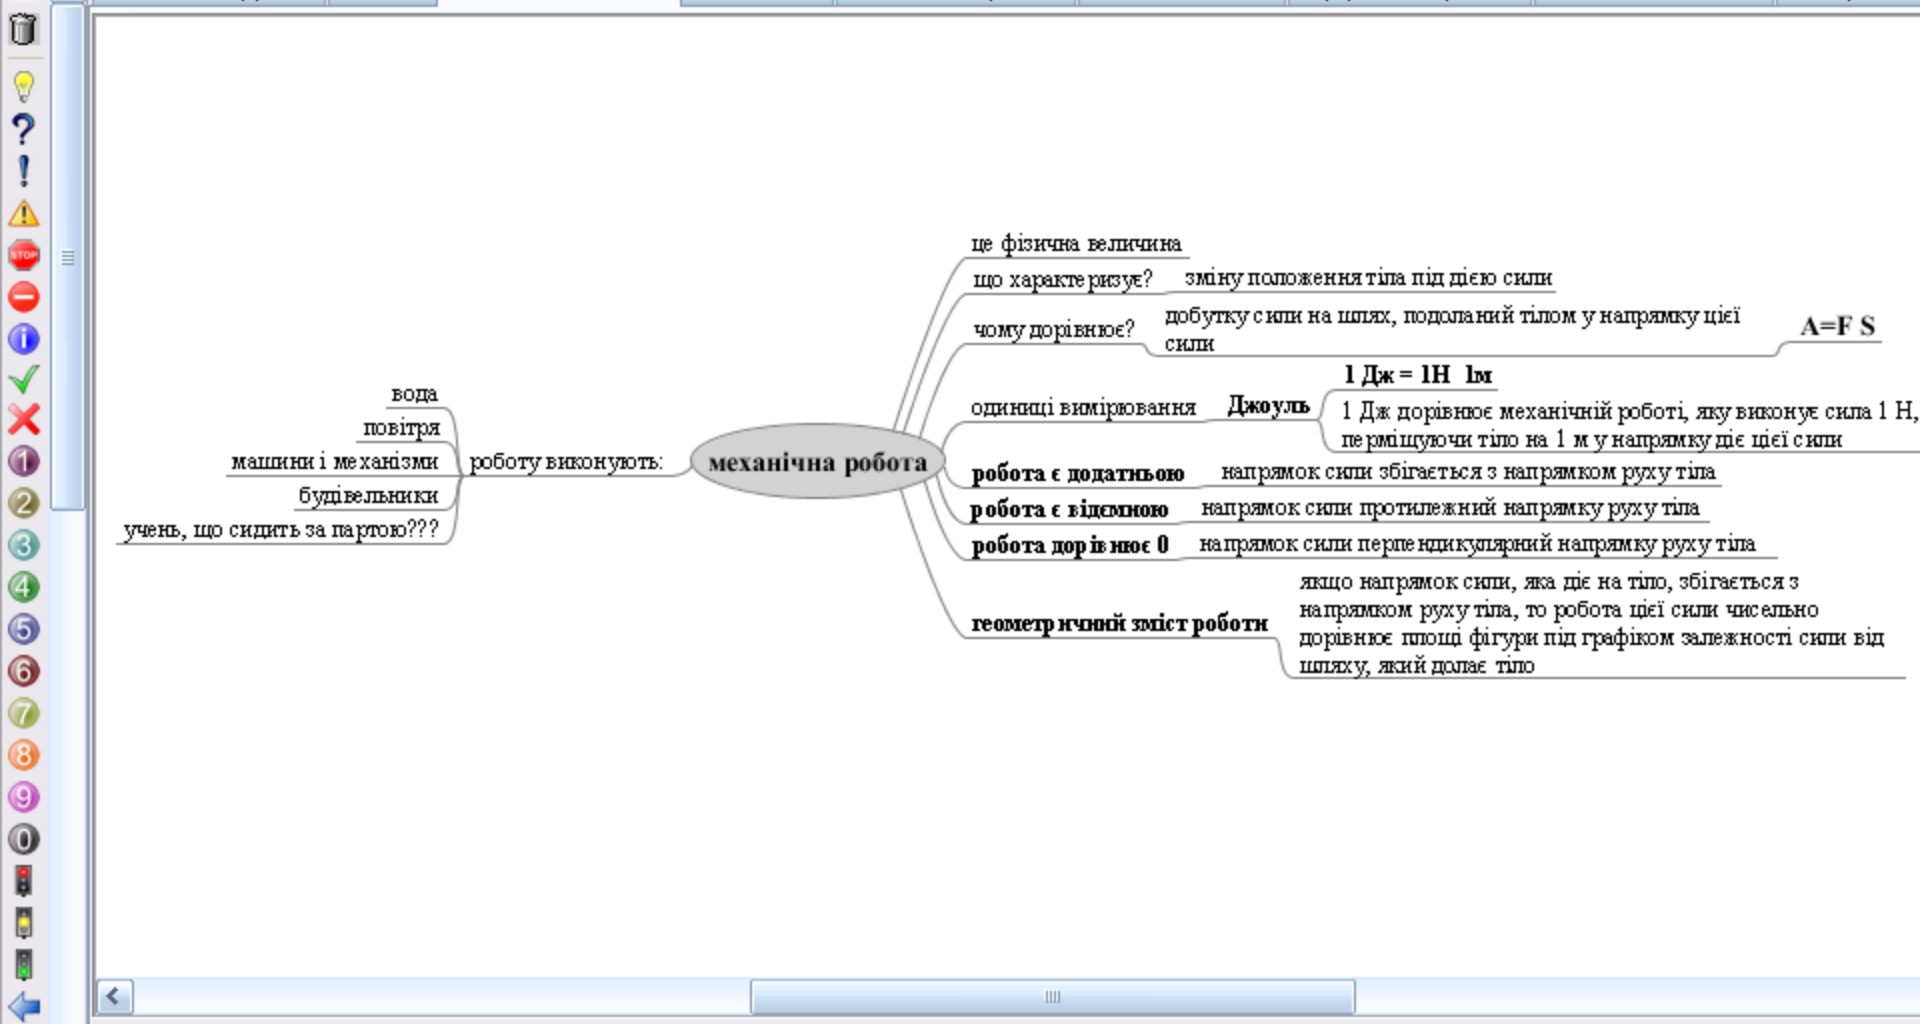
STOP

механічна робота

роботу виконують:

вода

повітря

машини і механізми

будівельники

учень, що сидить за партою???

це фізична величина

що характеризує?

зміну положення тіла під дією сили

чому дорівнює?

добутку сили на шлях, подоланий тілом у напрямку цієї сили

A=F S

одиниці вимірювання

Джоуль

1 Дж = 1Н 1м

1 Дж дорівнює механічній роботі, яку виконує сила 1 Н, переміщуючи тіло на 1 м у напрямку дії цієї сили

робота є додатньою

напрямок сили збігається з напрямком руху тіла

робота є відємною

напрямок сили протилежний напрямку руху тіла

робота дорівнює 0

напрямок сили перпендикулярний напрямку руху тіла

геометричний зміст роботи

якщо напрямок сили, яка діє на тіло, збігається з напрямком руху тіла, то робота цієї сили чисельно дорівнює площі фігури під графіком залежності сили від шляху, який долає тіло